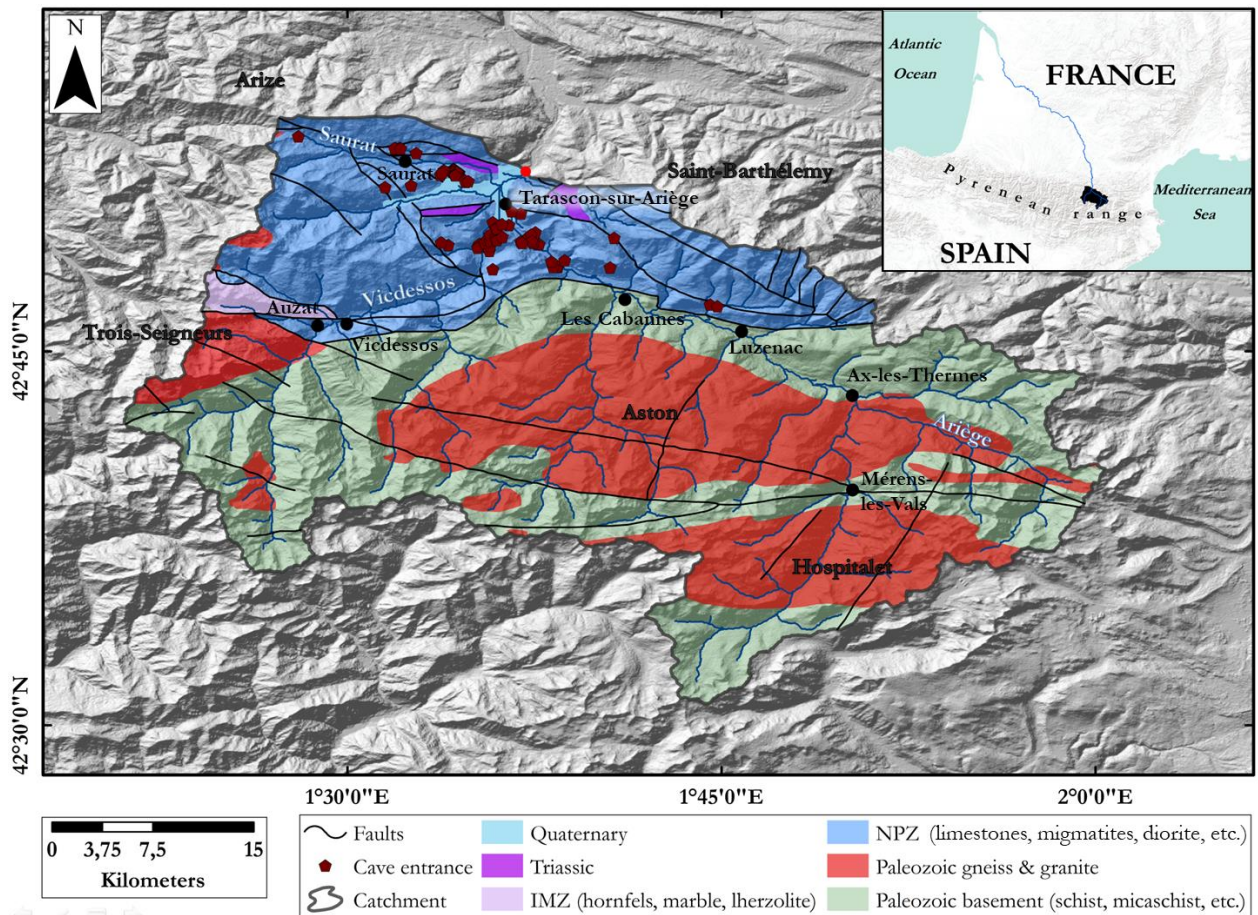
N

Arize

Saurat

Saurat

Saint-Barthélemy

Tarascon-sur-Ariège

Vicdessos

Auzat

Trois-Seigneurs

Vicdessos

Les Cabannes

Luzenac

Ax-les-Thermes

Aston

Ariège

Mérens-les-Vals

Hospitalet

Atlantic Ocean

FRANCE

Pyrenean range

Mediterranean Sea

SPAIN

42°45'0"N

42°30'0"N

1°30'0"E

1°45'0"E

2°0'0"E

0 3,75 7,5 15

Kilometers

Faults

Cave entrance

Catchment

Quaternary

Triassic

IMZ (hornfels, marble, lherzolite)

NPZ (limestones, migmatites, diorite, etc.)

Paleozoic gneiss & granite

Paleozoic basement (schist, micaschist, etc.)